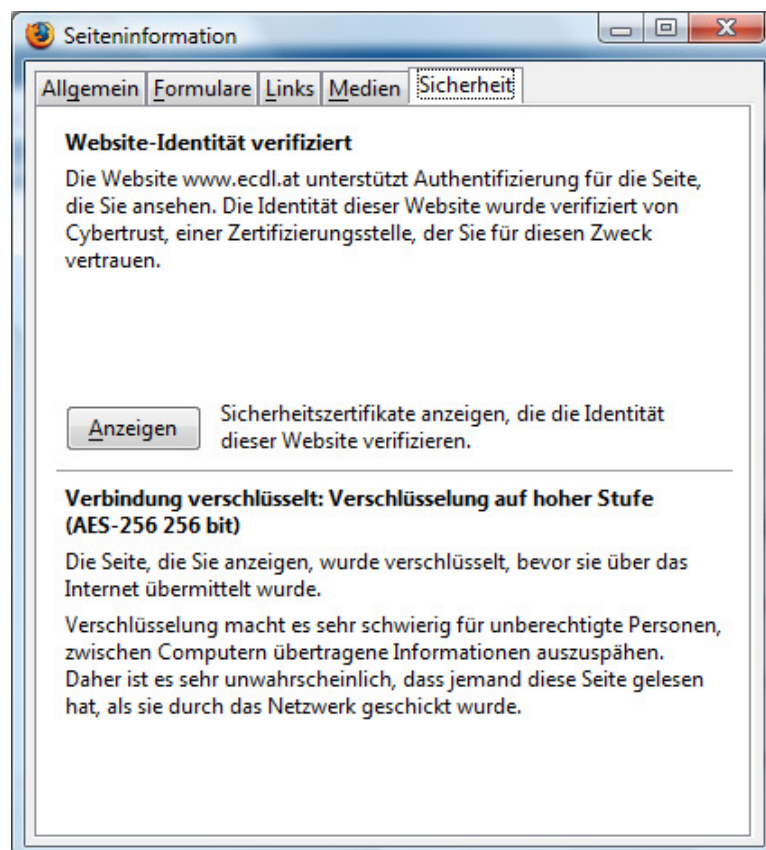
Seiteninformation

Allgemein | Formulare | Links | Medien | Sicherheit

**Website-Identität verifiziert**

Die Website www.ecdl.at unterstützt Authentifizierung für die Seite, die Sie ansehen. Die Identität dieser Website wurde verifiziert von Cybertrust, einer Zertifizierungsstelle, der Sie für diesen Zweck vertrauen.

Anzeigen

Sicherheitszertifikate anzeigen, die die Identität dieser Website verifizieren.

**Verbindung verschlüsselt: Verschlüsselung auf hoher Stufe (AES-256 256 bit)**

Die Seite, die Sie anzeigen, wurde verschlüsselt, bevor sie über das Internet übermittelt wurde.

Verschlüsselung macht es sehr schwierig für unberechtigte Personen, zwischen Computern übertragene Informationen auszuspähen. Daher ist es sehr unwahrscheinlich, dass jemand diese Seite gelesen hat, als sie durch das Netzwerk geschickt wurde.